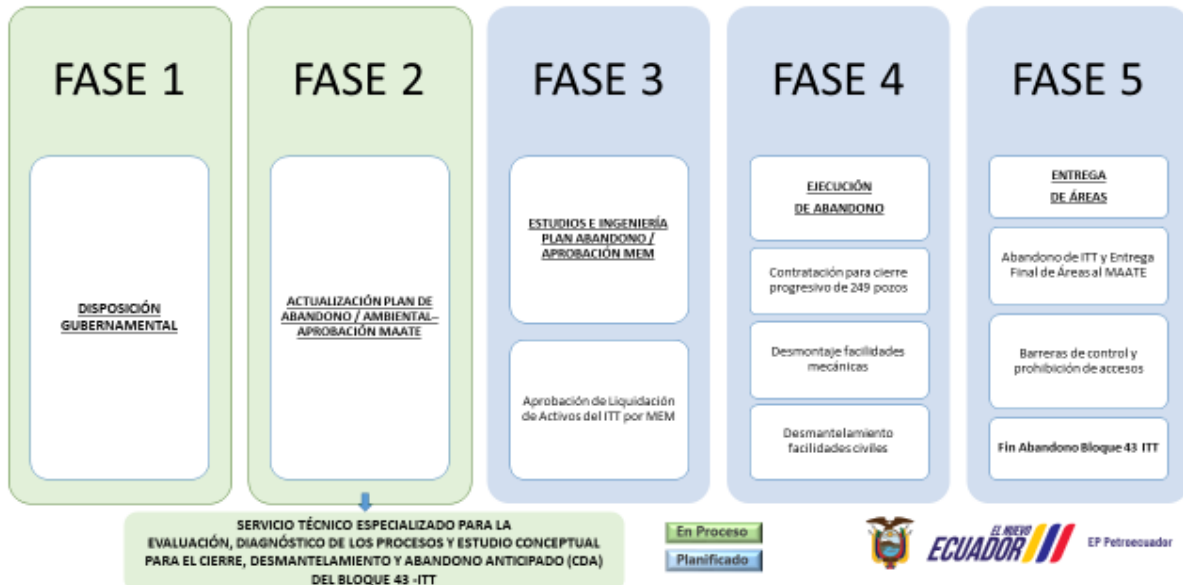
FASE 1

DISPOSICIÓN GUBERNAMENTAL

FASE 2

ACTUALIZACIÓN PLAN DE ABANDONO / AMBIENTAL– APROBACIÓN MAATE

FASE 3

ESTUDIOS E INGENIERÍA PLAN ABANDONO / APROBACIÓN MEM

Aprobación de Liquidación de Activos del ITT por MEM

FASE 4

EJECUCIÓN DE ABANDONO

Contratación para cierre progresivo de 249 pozos

Desmontaje facilidades mecánicas

Desmantelamiento facilidades civiles

FASE 5

ENTREGA DE ÁREAS

Abandono de ITT y Entrega Final de Áreas al MAATE

Barreras de control y prohibición de accesos

Fin Abandono Bloque 43 ITT

SERVICIO TÉCNICO ESPECIALIZADO PARA LA EVALUACIÓN, DIAGNÓSTICO DE LOS PROCESOS Y ESTUDIO CONCEPTUAL PARA EL CIERRE, DESMANTELAMIENTO Y ABANDONO ANTICIPADO (CDA) DEL BLOQUE 43 -ITT

En Proceso

Planificado

EL NUEVO ECUADOR

EP Petroecuador